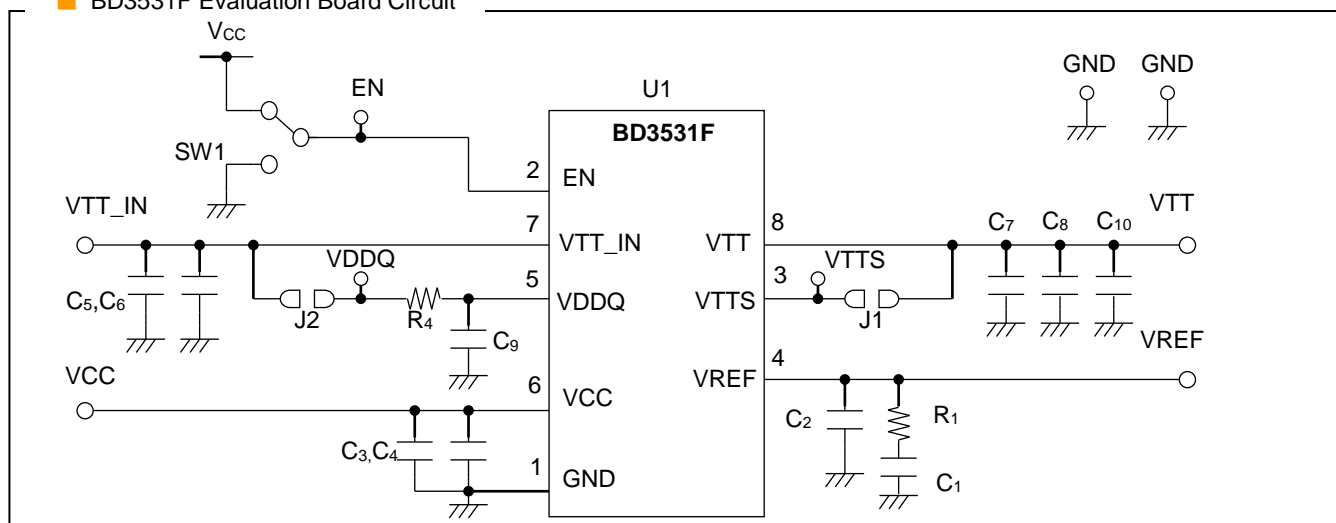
BD3531F Evaluation Board Circuit

$V_{CC}$

EN

U1

BD3531F

GND GND

SW1

2 EN

VTT_IN

7 VTT_IN

VTT 8

VTT

$C_7$ $C_8$ $C_{10}$

VDDQ

VTTS

5 VDDQ

3

VTTS

$C_5$,$C_6$

J2

$R_4$

$C_9$

J1

VREF

VCC

6 VCC

VREF 4

$C_2$

$R_1$

$C_3$,$C_4$

1 GND

$C_1$